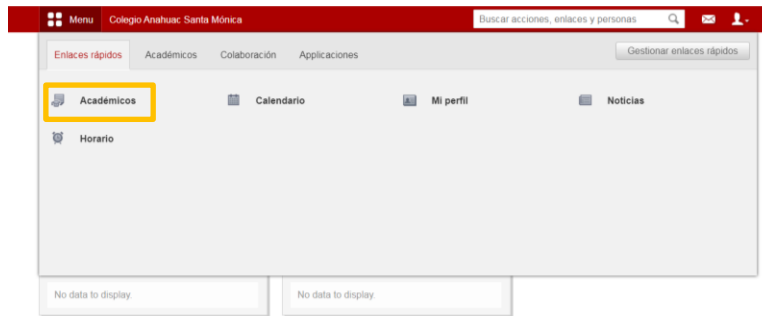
Menu Colegio Anahuac Santa Mónica

Buscar acciones, enlaces y personas

Enlaces rápidos Académicos Colaboración Applicaciones

Gestionar enlaces rápidos

Académicos

Calendario

Mi perfil

Noticias

Horario

No data to display.

No data to display.